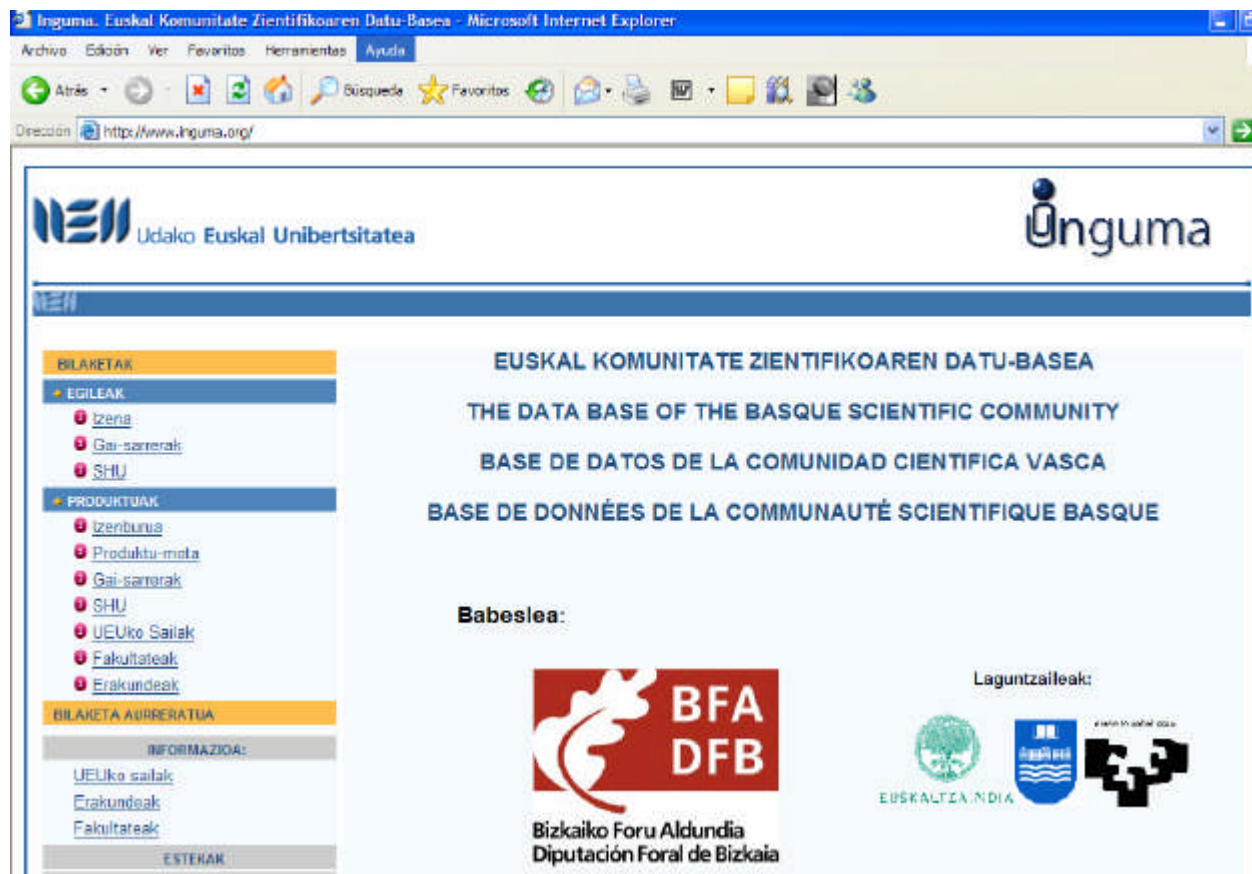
Inguma. Euskal Komunitate Zientifikoaren Datu-Basea - Microsoft Internet Explorer

Archivo Edición Ver Favoritos Herramientas Ayuda

Atrás Búsqueda Favoritos

Dirección http://www.inguma.org/

UEU Udako Euskal Unibertsitatea

Inguma

UEU

BILAKETAK
EGILEAK
Izena
Gai-sarrerak
SHU
PRODUKTUAK
Izenburua
Produktu-mota
Gai-sarrerak
SHU
UEUko Sailak
Fakultateak
Erakundeak
BILAKETA AURRERATUA
INFORMAZIOA:
UEUko sailak
Erakundeak
Fakultateak
ESTEKAK

EUSKAL KOMUNITATE ZIENTIFIKOAREN DATU-BASEA

THE DATA BASE OF THE BASQUE SCIENTIFIC COMMUNITY

BASE DE DATOS DE LA COMUNIDAD CIENTIFICA VASCA

BASE DE DONNÉES DE LA COMMUNAUTÉ SCIENTIFIQUE BASQUE

Babeslea:

BFA
DFB
Bizkaiko Foru Aldundia
Diputación Foral de Bizkaia

Laguntzaileak:

EUSKALTZAINDIA

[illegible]